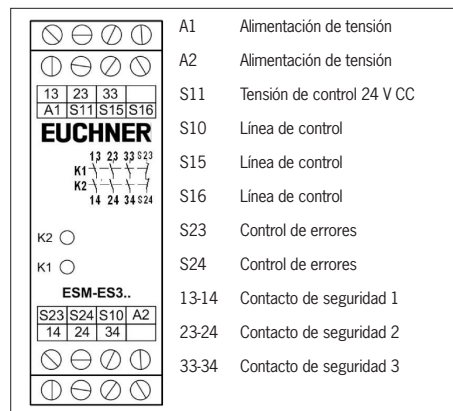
| 13 | 23 | 33 | |
|---|---|---|---|
| A1 | S11 | S15 | S16 |

EUCHNER

13 23 33 S23
K1
K2
14 24 34 S24

K2

K1

ESM-ES3..

| S23 | S24 | S10 | A2 |
|---|---|---|---|
| 14 | 24 | 34 | |

A1 Alimentación de tensión

A2 Alimentación de tensión

S11 Tensión de control 24 V CC

S10 Línea de control

S15 Línea de control

S16 Línea de control

S23 Control de errores

S24 Control de errores

13-14 Contacto de seguridad 1

23-24 Contacto de seguridad 2

33-34 Contacto de seguridad 3